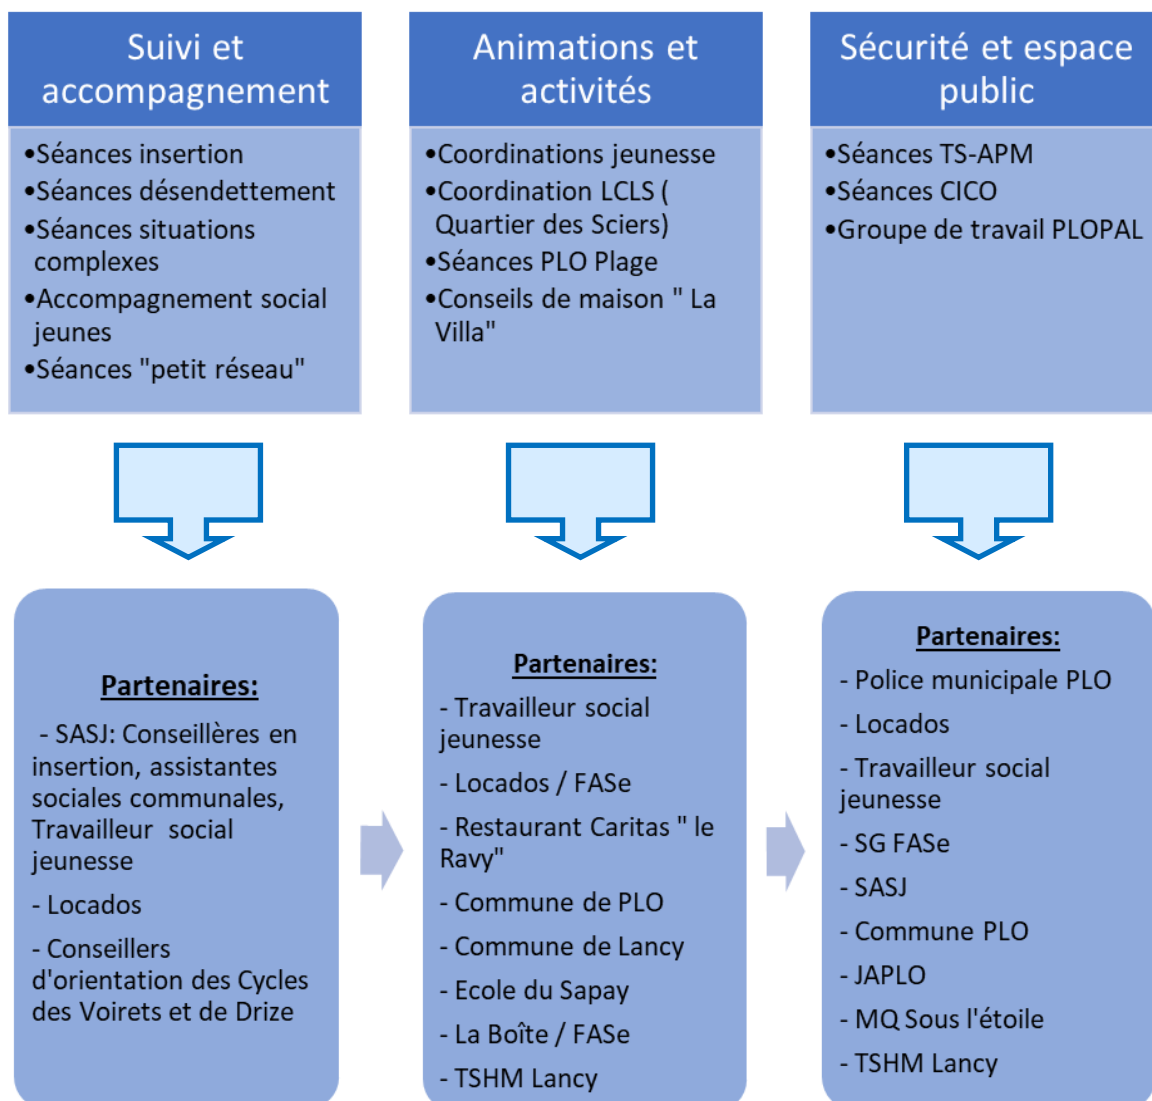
Suivi et accompagnement

•Séances insertion
•Séances désendettement
•Séances situations complexes
•Accompagnement social jeunes
•Séances "petit réseau"

Animations et activités

•Coordinations jeunesse
•Coordination LCLS ( Quartier des Sciers)
•Séances PLO Plage
•Conseils de maison " La Villa"

Sécurité et espace public

•Séances TS-APM
•Séances CICO
•Groupe de travail PLOPAL

Partenaires:

- SASJ: Conseillères en insertion, assistantes sociales communales, Travailleur social jeunesse

- Locados

- Conseillers d'orientation des Cycles des Voirets et de Drize

Partenaires:

- Travailleur social jeunesse

- Locados / FASe

- Restaurant Caritas " le Ravy"

- Commune de PLO

- Commune de Lancy

- Ecole du Sapay

- La Boîte / FASe

- TSHM Lancy

Partenaires:

- Police municipale PLO

- Locados

- Travailleur social jeunesse

- SG FASe

- SASJ

- Commune PLO

- JAPLO

- MQ Sous l'étoile

- TSHM Lancy